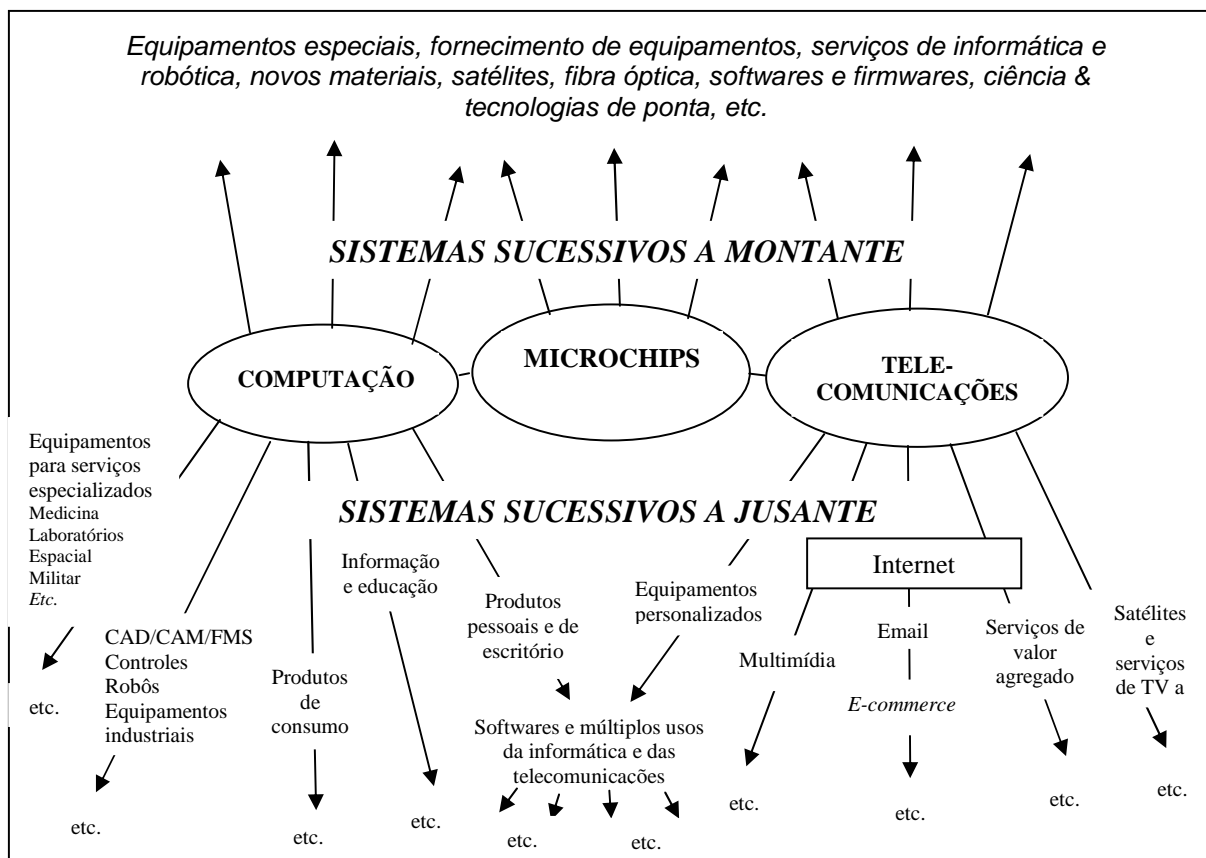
Equipamentos especiais, fornecimento de equipamentos, serviços de informática e robótica, novos materiais, satélites, fibra óptica, softwares e firmwares, ciência & tecnologias de ponta, etc.

SISTEMAS SUCESSIVOS A MONTANTE

COMPUTAÇÃO

MICROCHIPS

TELE-COMUNICAÇÕES

Equipamentos para serviços especializados
Medicina
Laboratórios
Espacial
Militar
Etc.

SISTEMAS SUCESSIVOS A JUSANTE

Informação e educação

Produtos pessoais e de escritório

Equipamentos personalizados

Internet

etc.

CAD/CAM/FMS
Controles
Robôs
Equipamentos industriais

Produtos de consumo

Multimídia

Email

E-commerce

Serviços de valor agregado

Satélites e serviços de TV a

Softwares e múltiplos usos da informática e das telecomunicações

etc.

etc.

etc.

etc.

etc.

etc.

etc.

etc.

etc.